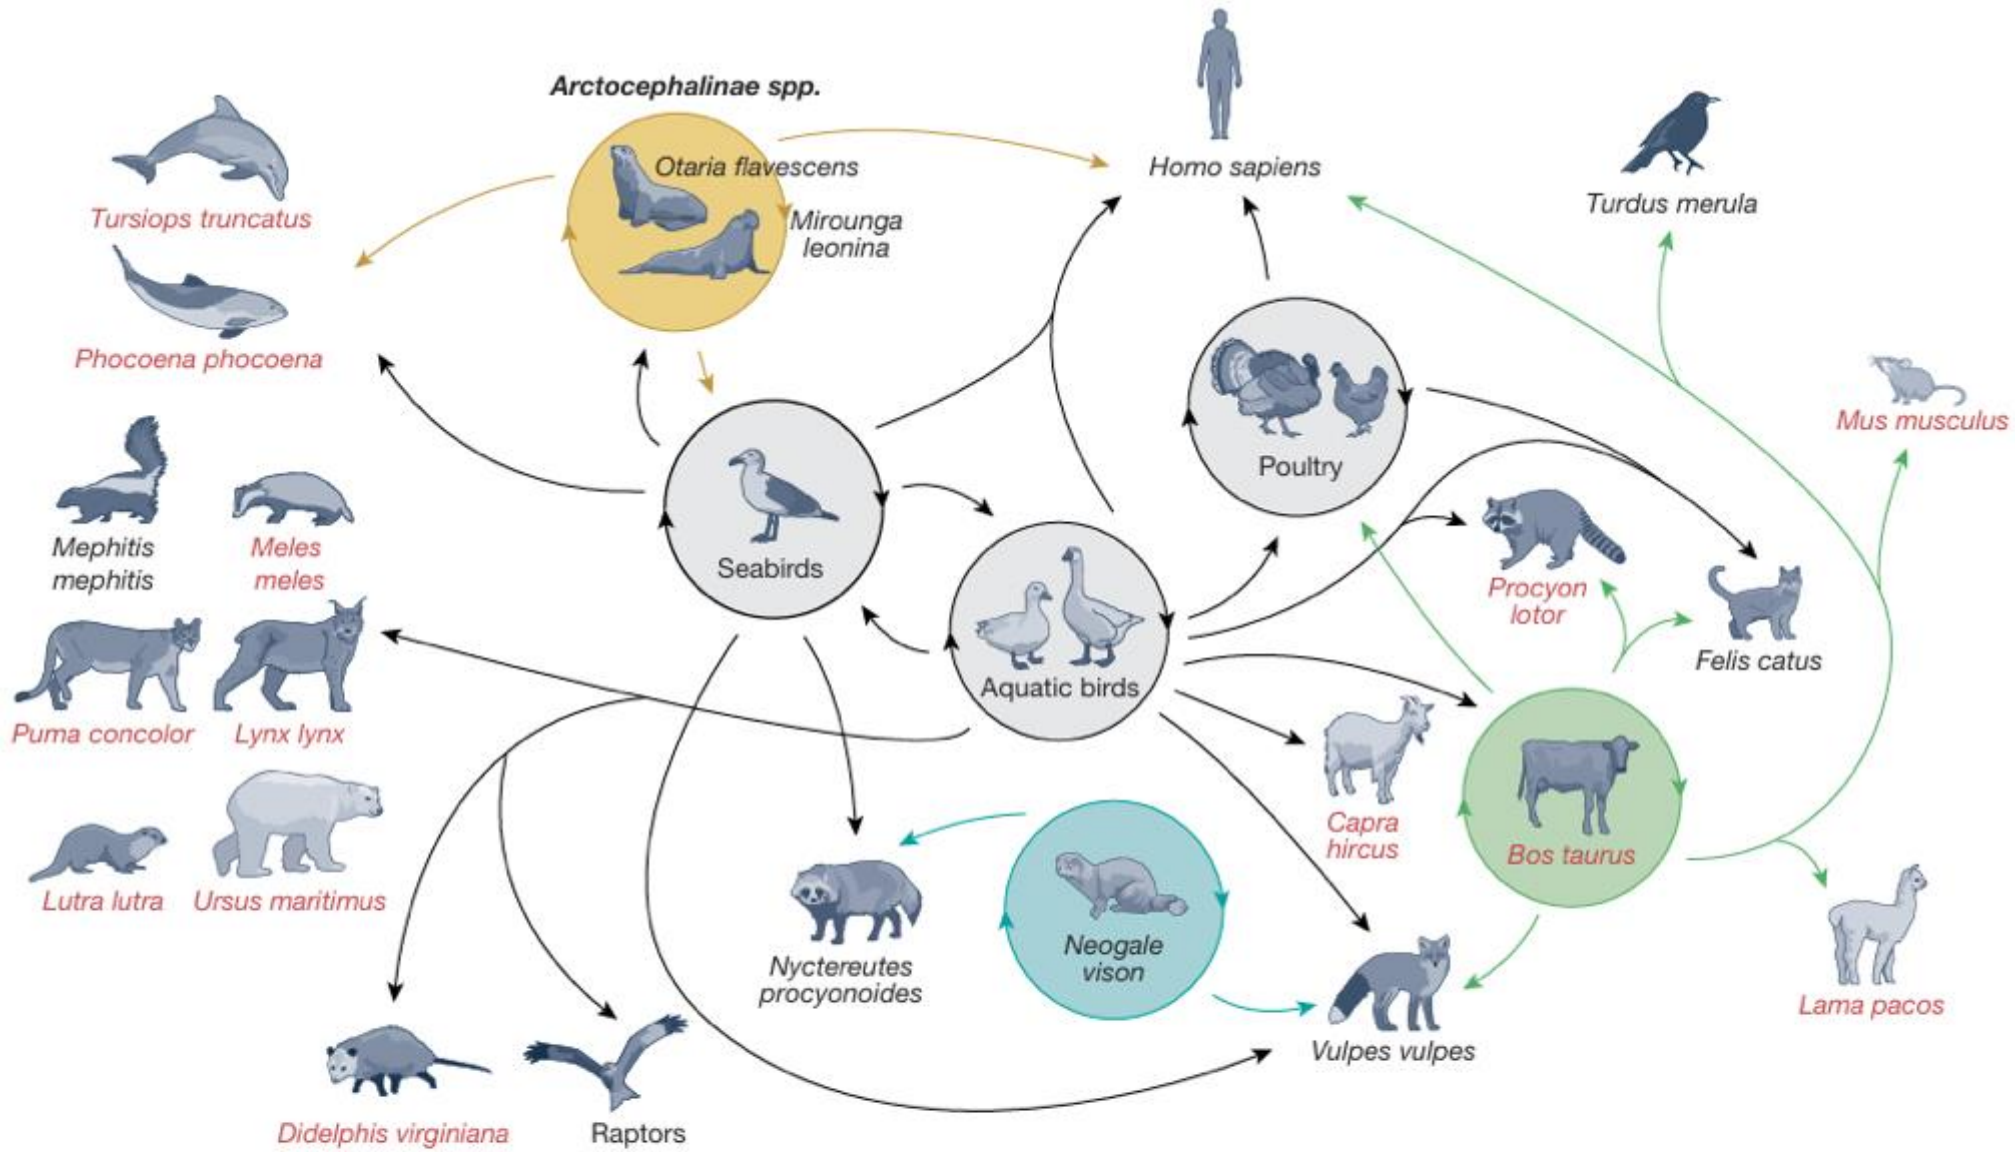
Arctocephalinae spp.

Otaria flavescens

Mirounga leonina

Homo sapiens

Turdus merula

Tursiops truncatus

Phocoena phocoena

Poultry

Mus musculus

Mephitis mephitis

Meles meles

Seabirds

Procyon lotor

Felis catus

Puma concolor

Lynx lynx

Aquatic birds

Capra hircus

Bos taurus

Lutra lutra

Ursus maritimus

Nyctereutes procyonoides

Neogale vison

Lama pacos

Vulpes vulpes

Didelphis virginiana

Raptors